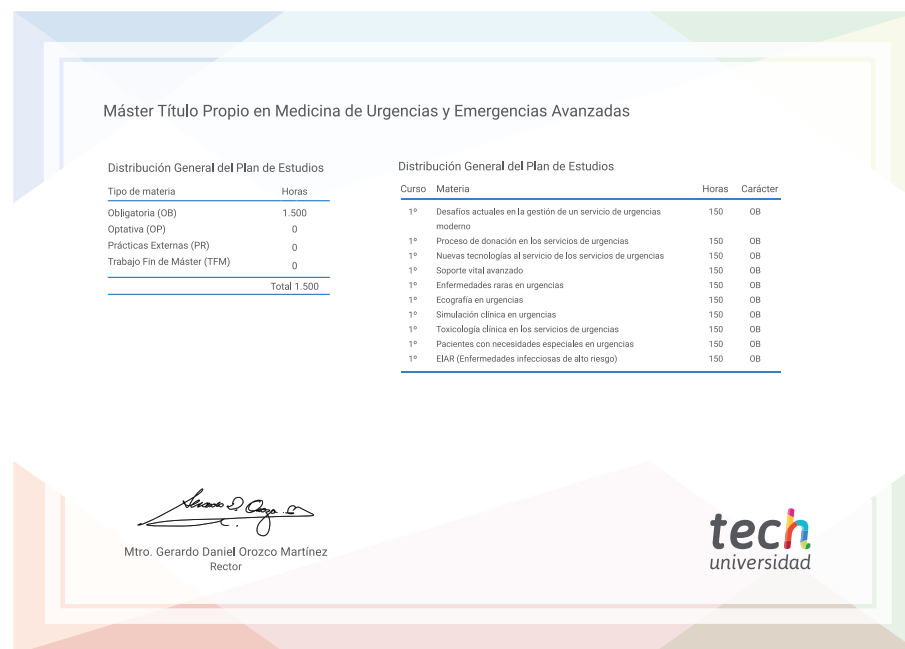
Máster Título Propio en Medicina de Urgencias y Emergencias Avanzadas

Distribución General del Plan de Estudios

| Tipo de materia | Horas |
|---|---|
| Obligatoria (OB) | 1.500 |
| Optativa (OP) | 0 |
| Prácticas Externas (PR) | 0 |
| Trabajo Fin de Máster (TFM) | 0 |
| | Total 1.500 |

Distribución General del Plan de Estudios

| Curso | Materia | Horas | Carácter |
|---|---|---|---|
| 1º | Desafíos actuales en la gestión de un servicio de urgencias moderno | 150 | OB |
| 1º | Proceso de donación en los servicios de urgencias | 150 | OB |
| 1º | Nuevas tecnologías al servicio de los servicios de urgencias | 150 | OB |
| 1º | Soporte vital avanzado | 150 | OB |
| 1º | Enfermedades raras en urgencias | 150 | OB |
| 1º | Ecografía en urgencias | 150 | OB |
| 1º | Simulación clínica en urgencias | 150 | OB |
| 1º | Toxicología clínica en los servicios de urgencias | 150 | OB |
| 1º | Pacientes con necesidades especiales en urgencias | 150 | OB |
| 1º | EIAR (Enfermedades infecciosas de alto riesgo) | 150 | OB |

Mtro. Gerardo Daniel Orozco Martínez
Rector

tech
universidad